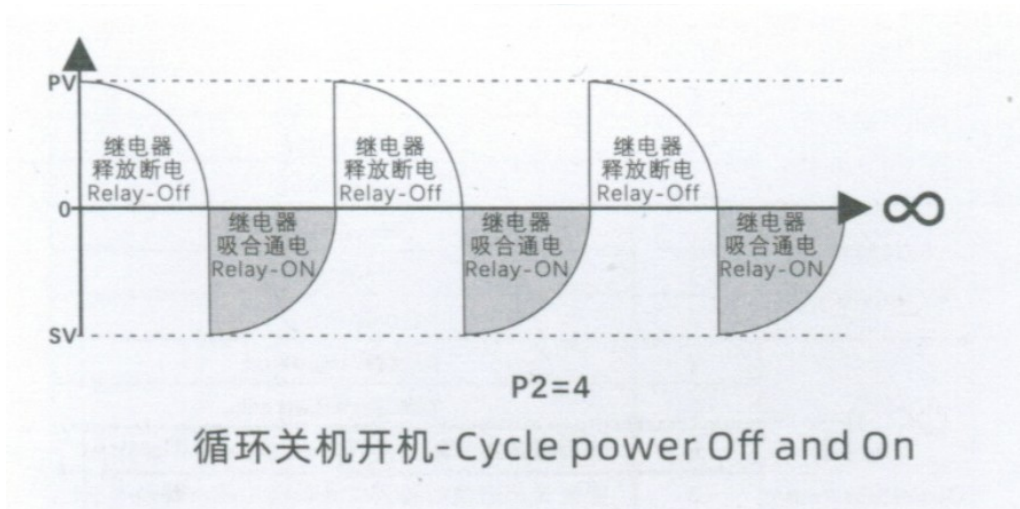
PV

继电器
释放断电
Relay-Off

继电器
释放断电
Relay-Off

继电器
释放断电
Relay-Off

0

$\infty$

继电器
吸合通电
Relay-ON

继电器
吸合通电
Relay-ON

继电器
吸合通电
Relay-ON

SV

P2=4

循环关机开机-Cycle power Off and On